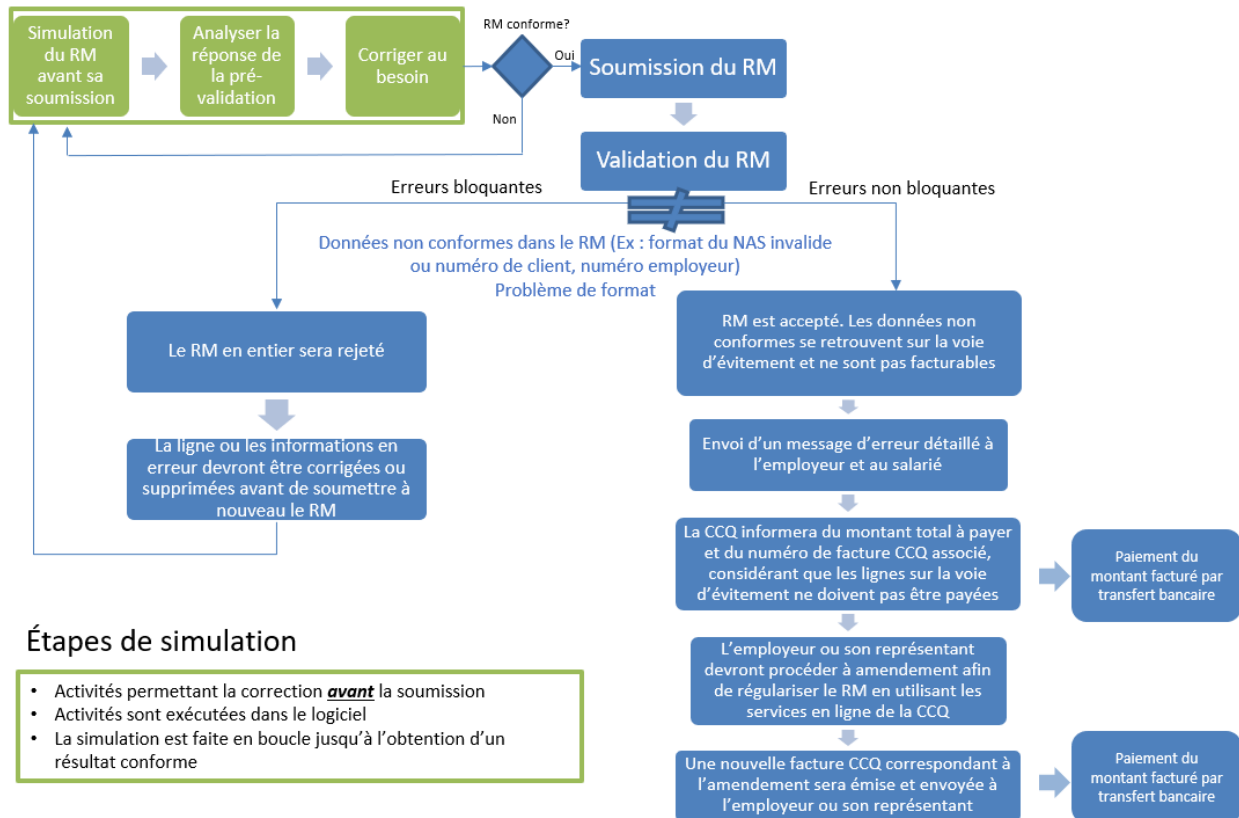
Simulation du RM avant sa soumission

Analyser la réponse de la pré-validation

Corriger au besoin

RM conforme?

Oui

Non

Soumission du RM

Validation du RM

Erreurs bloquantes

Erreurs non bloquantes

Données non conformes dans le RM (Ex : format du NAS invalide ou numéro de client, numéro employeur)
Problème de format

Le RM en entier sera rejeté

La ligne ou les informations en erreur devront être corrigées ou supprimées avant de soumettre à nouveau le RM

RM est accepté. Les données non conformes se retrouvent sur la voie d'évitement et ne sont pas facturables

Envoi d'un message d'erreur détaillé à l'employeur et au salarié

La CCQ informera du montant total à payer et du numéro de facture CCQ associé, considérant que les lignes sur la voie d'évitement ne doivent pas être payées

Paiement du montant facturé par transfert bancaire

L'employeur ou son représentant devront procéder à amendement afin de régulariser le RM en utilisant les services en ligne de la CCQ

Une nouvelle facture CCQ correspondant à l'amendement sera émise et envoyée à l'employeur ou son représentant

Paiement du montant facturé par transfert bancaire

Étapes de simulation

• Activités permettant la correction ***avant*** la soumission
• Activités sont exécutées dans le logiciel
• La simulation est faite en boucle jusqu'à l'obtention d'un résultat conforme